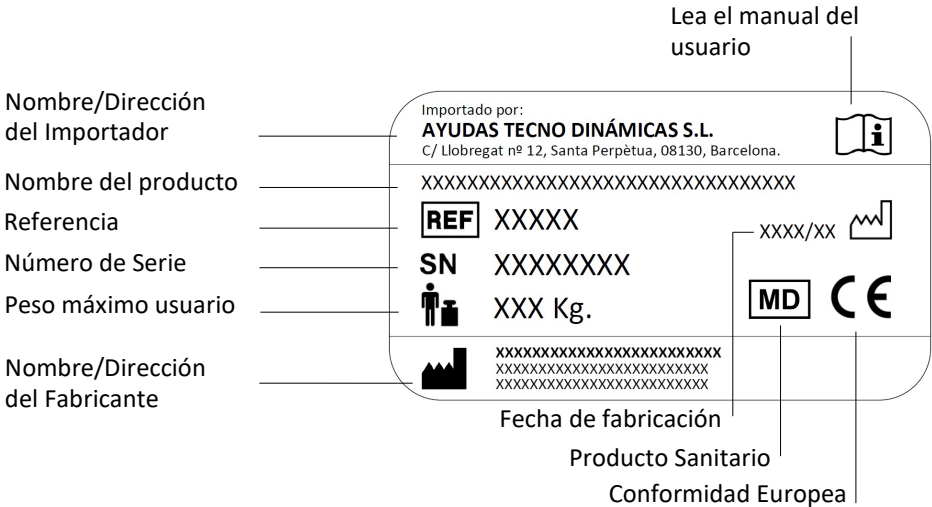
Lea el manual del usuario

Nombre/Dirección del Importador

Importado por:
AYUDAS TECNO DINÁMICAS S.L.
C/ Llobregat nº 12, Santa Perpètua, 08130, Barcelona.

i

Nombre del producto

XXXXXXXXXXXXXXXXXXXXXXXXXXXXXXXX

Referencia

REF XXXXX

XXXX/XX

Número de Serie

SN XXXXXXXX

Peso máximo usuario

XXX Kg.

MD CE

Nombre/Dirección del Fabricante

XXXXXXXXXXXXXXXXXXXXXXXXXX
XXXXXXXXXXXXXXXXXXXXXXXXXX
XXXXXXXXXXXXXXXXXXXXXXXXXX

Fecha de fabricación

Producto Sanitario

Conformidad Europea